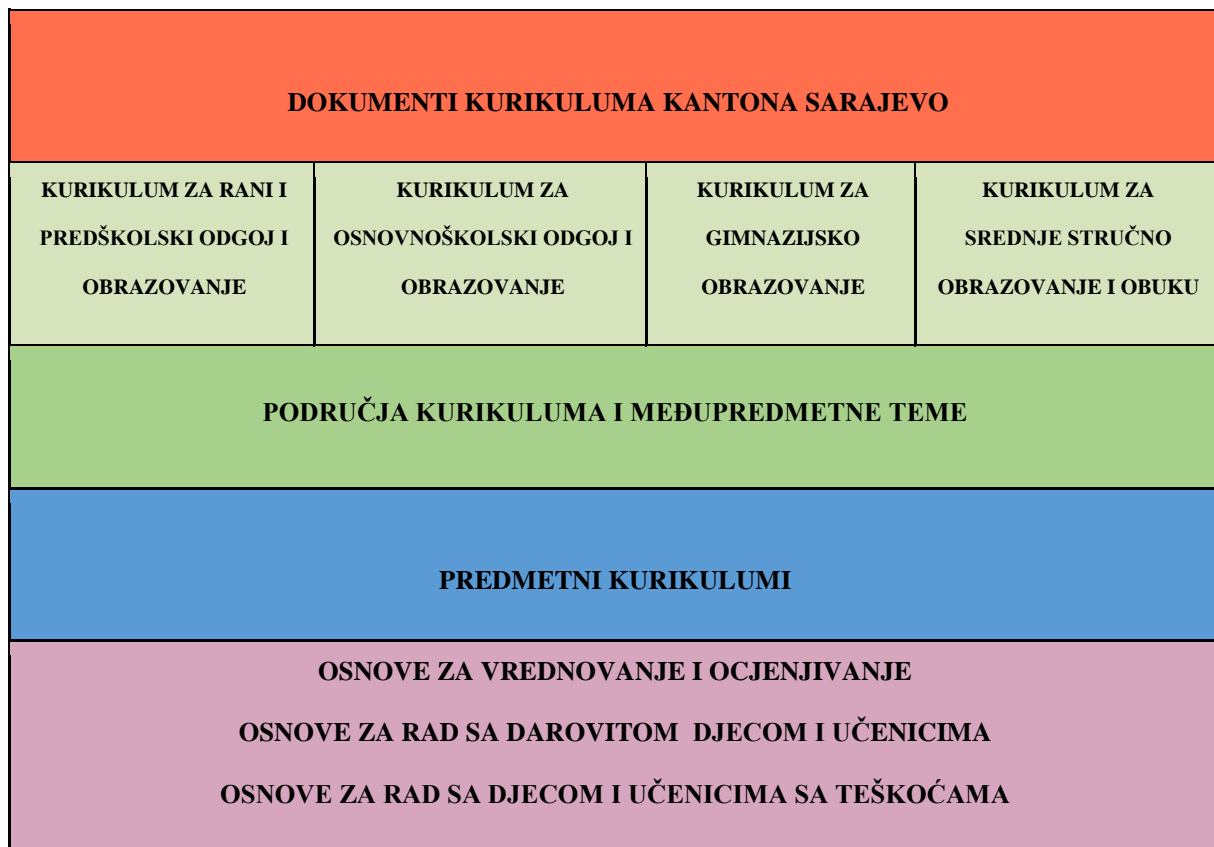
DOKUMENTI KURIKULUMA KANTONA SARAJEVO

| KURIKULUM ZA RANI I PREDŠKOLSKI ODGOJ I OBRAZOVANJE | KURIKULUM ZA OSNOVNOŠKOLSKI ODGOJ I OBRAZOVANJE | KURIKULUM ZA GIMNAZIJSKO OBRAZOVANJE | KURIKULUM ZA SREDNJE STRUČNO OBRAZOVANJE I OBUKU |
|---|---|---|---|

PODRUČJA KURIKULUMA I MEĐUPREDMETNE TEME

PREDMETNI KURIKULUMI

OSNOVE ZA VREDNOVANJE I OCJENJIVANJE

OSNOVE ZA RAD SA DAROVITOM DJECOM I UČENICIMA

OSNOVE ZA RAD SA DJECOM I UČENICIMA SA TEŠKOĆAMA